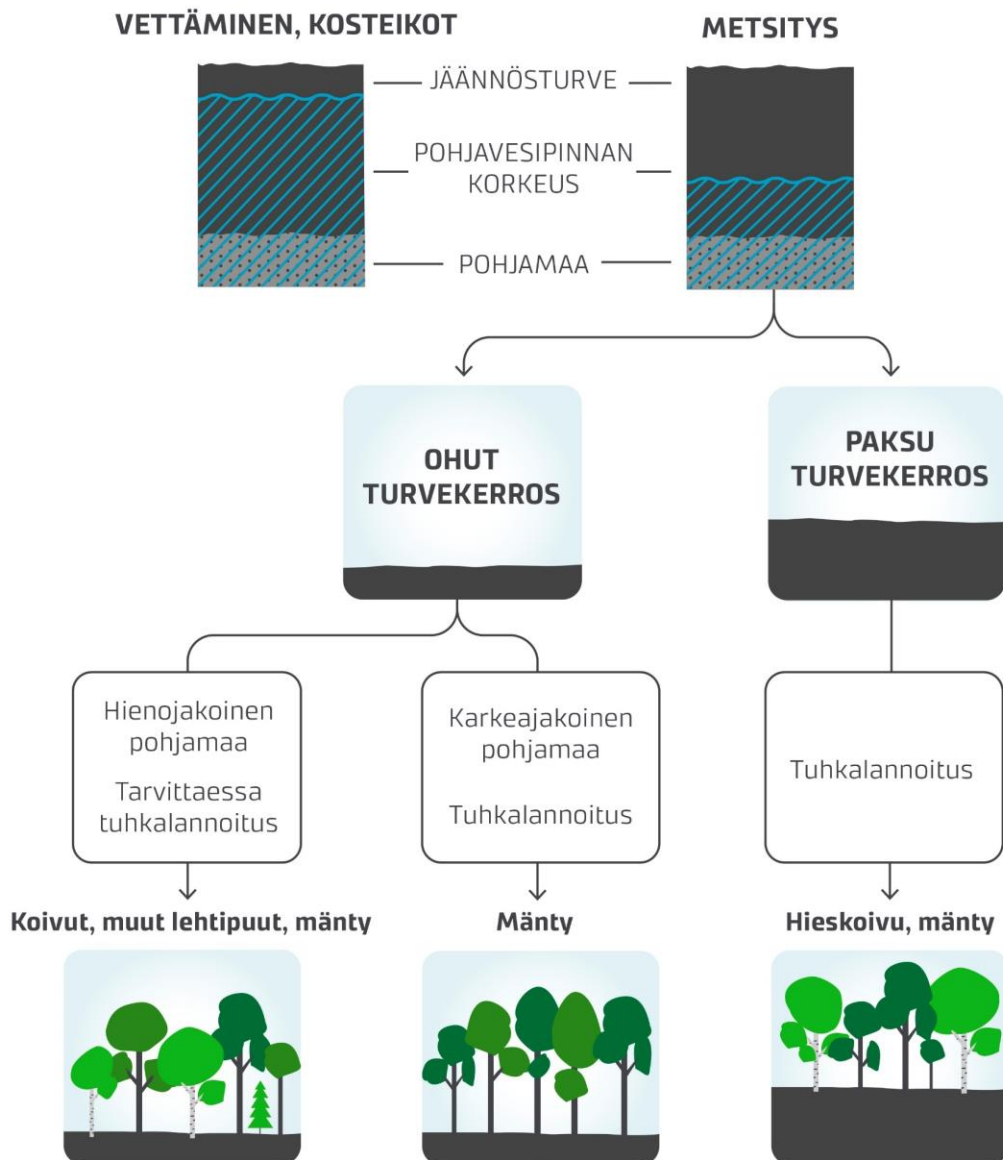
VETTÄMINEN, KOSTEIKOT

METSITYS

JÄÄNNÖSTURVE

POHJAVESIPINNAN KORKEUS

POHJAMAA

OHUT TURVEKERROS

PAKSU TURVEKERROS

Hienojakoinen pohjamaa

Tarvittaessa tuhkalannoitus

Karkeajakoinen pohjamaa

Tuhkalannoitus

Tuhkalannoitus

Koivut, muut lehtipuut, mänty

Mänty

Hieskoivu, mänty